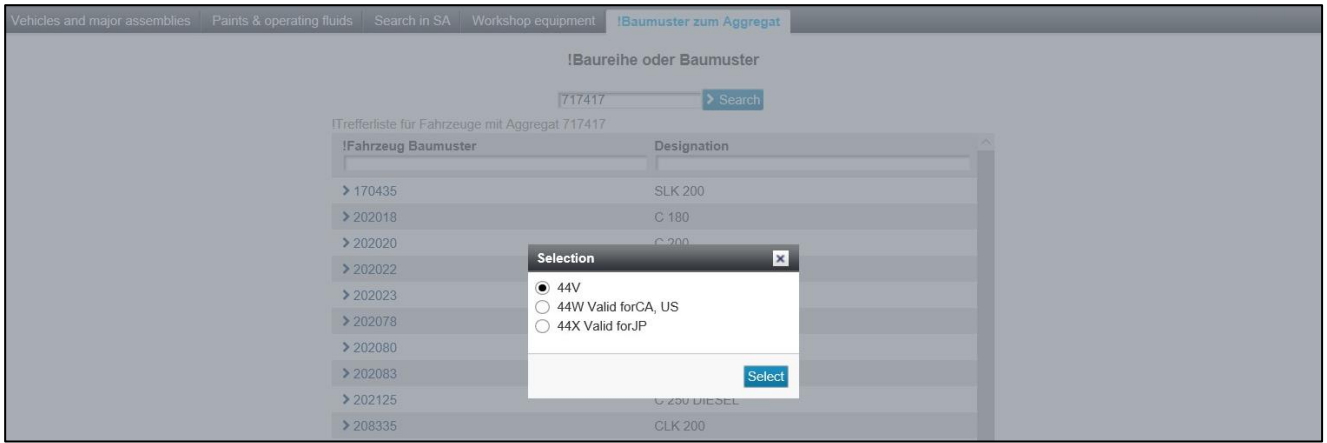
Vehicles and major assemblies | Paints & operating fluids | Search in SA | Workshop equipment | !Baumuster zum Aggregat

!Baureihe oder Baumuster

717417 > Search

!Trefferliste für Fahrzeuge mit Aggregat 717417

| !Fahrzeug Baumuster | Designation |
|---|---|
| > 170435 | SLK 200 |
| > 202018 | C 180 |
| > 202020 | C 200 |
| > 202022 | |
| > 202023 | |
| > 202078 | |
| > 202080 | |
| > 202083 | |
| > 202125 | C 250 DIESEL |
| > 208335 | CLK 200 |

Selection

44V
44W Valid forCA, US
44X Valid forJP

Select